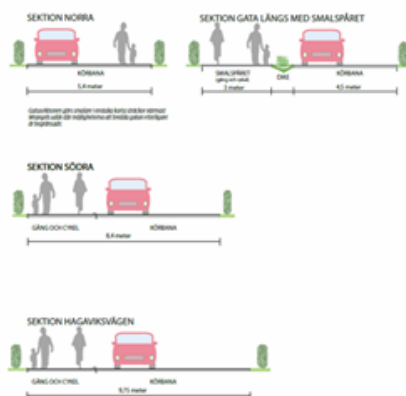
SEKTION NORRA

KÖRBANA

5,4 meter

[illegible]

SEKTION GATA LÄNGS MED SMALSPÅRET

SMALSPÅRET (gång och cykel)

DIKE

KÖRBANA

3 meter

4,5 meter

SEKTION SÖDRA

GÅNG OCH CYKEL

KÖRBANA

8,4 meter

SEKTION HAGAVIKSVÄGEN

GÅNG OCH CYKEL

KÖRBANA

9,75 meter